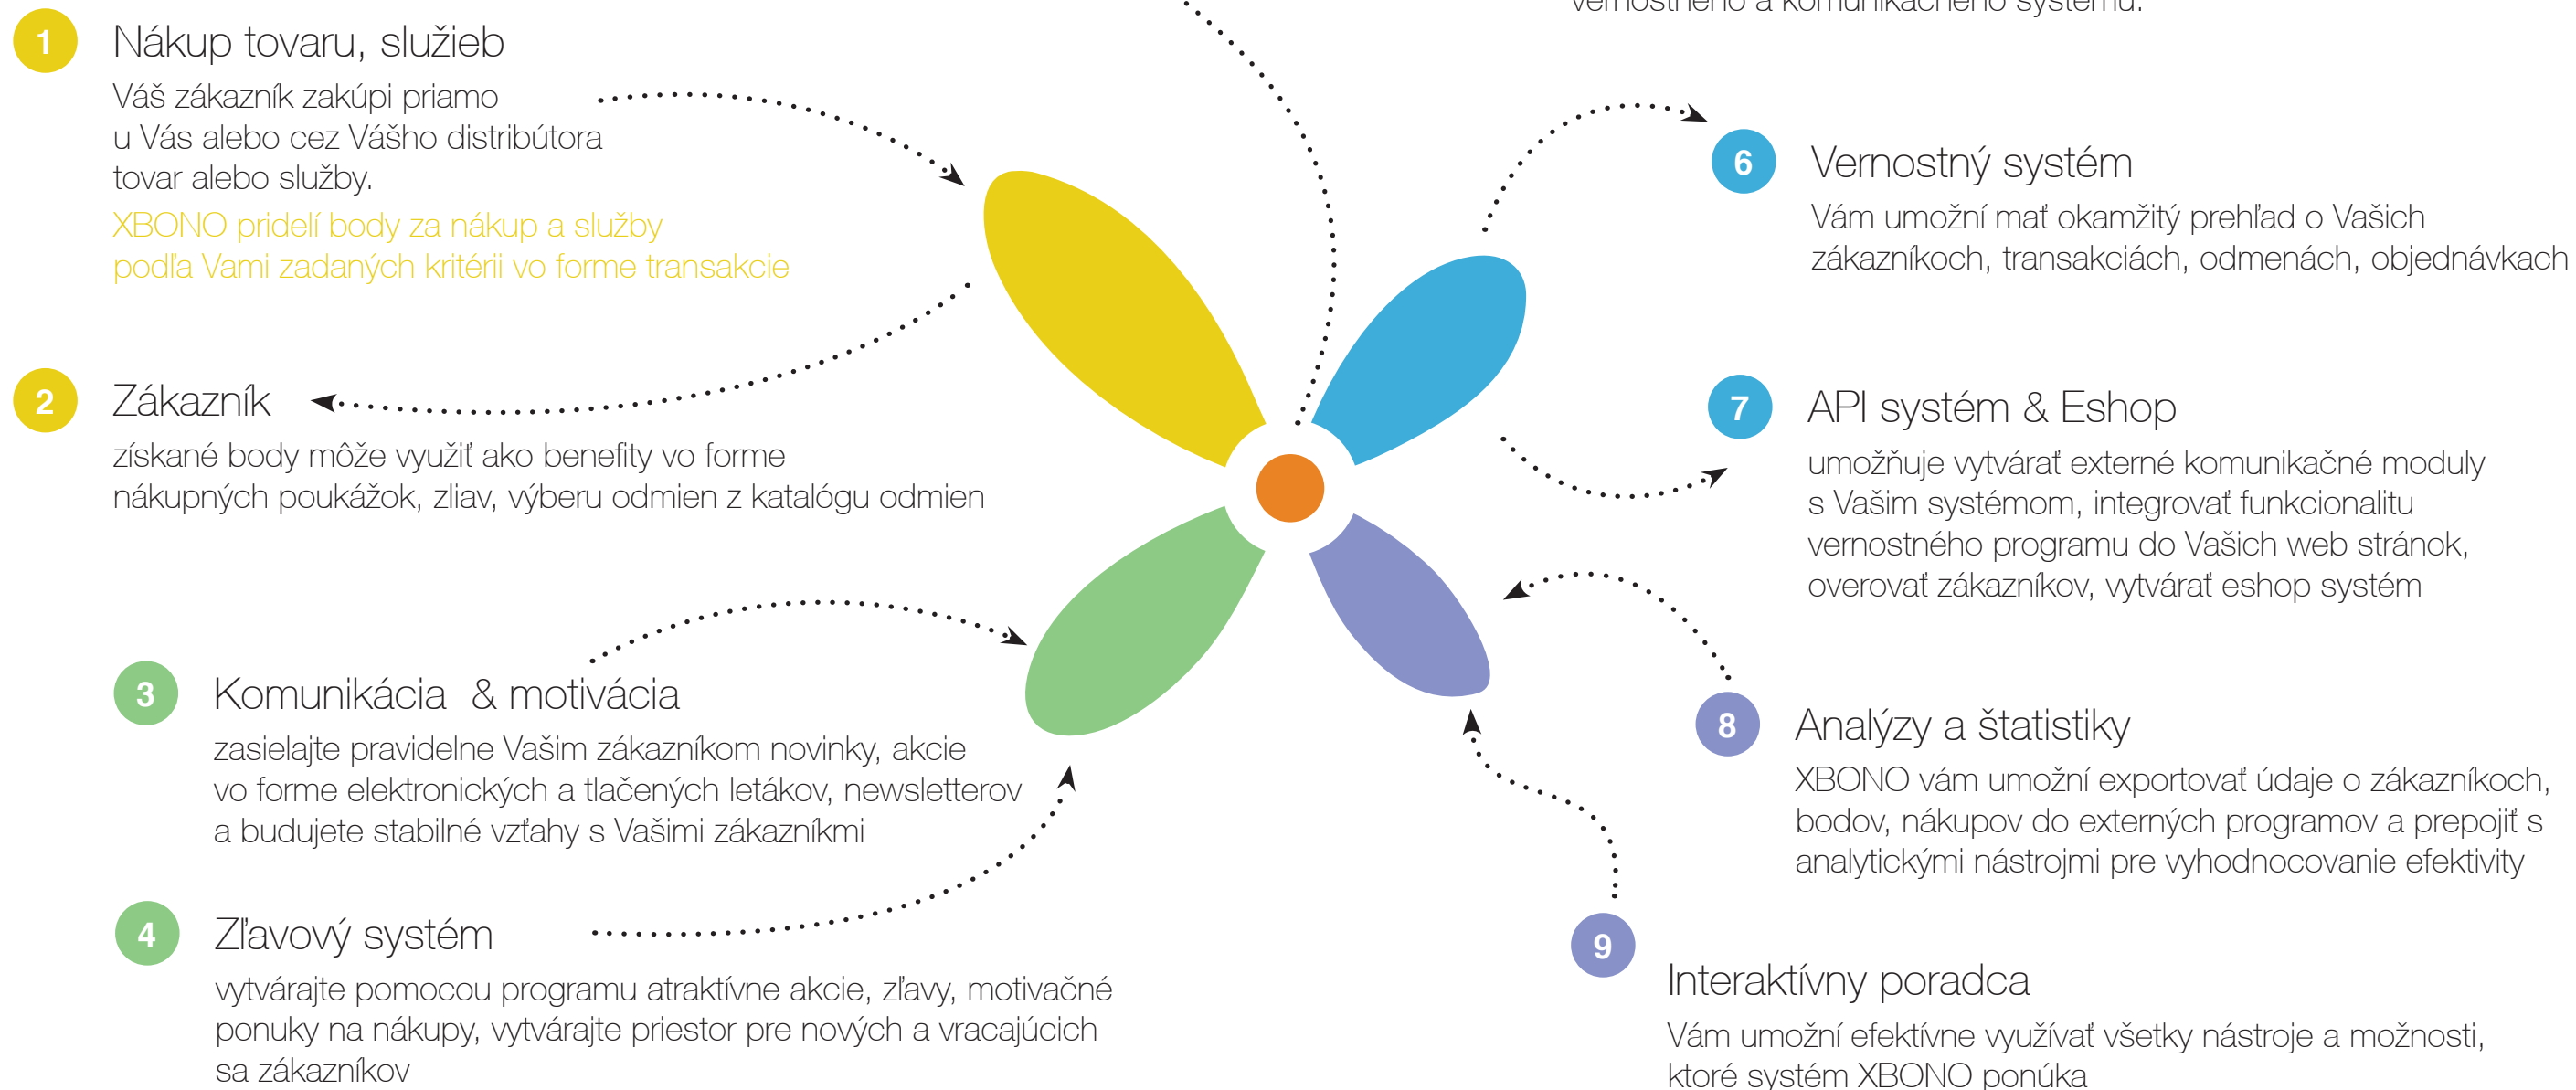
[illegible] vernostného a komunikačného systému.

1 Nákup tovaru, služieb
Váš zákazník zakúpi priamo u Vás alebo cez Vášho distribútora tovar alebo služby.
XBONO pridelí body za nákup a služby podľa Vami zadaných kritérii vo forme transakcie

2 Zákazník
získané body môže využiť ako benefity vo forme nákupných poukážok, zliav, výberu odmien z katalógu odmien

3 Komunikácia & motivácia
zasielajte pravidelne Vašim zákazníkom novinky, akcie vo forme elektronických a tlačených letákov, newsletterov a budujete stabilné vzťahy s Vašimi zákazníkmi

4 Zľavový systém
vytvárajte pomocou programu atraktívne akcie, zľavy, motivačné ponuky na nákupy, vytvárajte priestor pre nových a vracajúcich sa zákazníkov

6 Vernostný systém
Vám umožní mať okamžitý prehľad o Vašich zákazníkoch, transakciách, odmenách, objednávkach

7 API systém & Eshop
umožňuje vytvárať externé komunikačné moduly s Vašim systémom, integrovať funkcionalitu vernostného programu do Vašich web stránok, overovať zákazníkov, vytvárať eshop systém

8 Analýzy a štatistiky
XBONO vám umožní exportovať údaje o zákazníkoch, bodov, nákupov do externých programov a prepojiť s analytickými nástrojmi pre vyhodnocovanie efektivity

9 Interaktívny poradca
Vám umožní efektívne využívať všetky nástroje a možnosti, ktoré systém XBONO ponúka